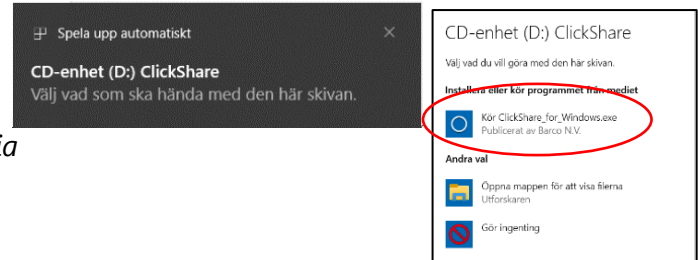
Spela upp automatiskt
×
CD-enhet (D:) ClickShare
Välj vad som ska hända med den här skivan.

ia

CD-enhet (D:) ClickShare
Välj vad du vill göra med den här skivan.
Installera eller kör programmet från mediet
Kör ClickShare_for_Windows.exe
Publicerat av Barco N.V.
Andra val
Öppna mappen för att visa filerna
Utforskaren
Gör ingenting